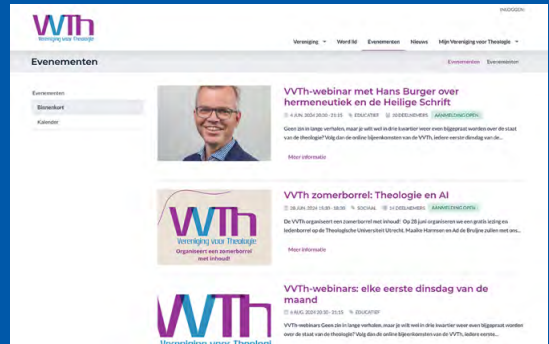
VVTh
Vereniging voor Theologie

INLOGGEN

Vereniging ▾ Word lid Evenementen Nieuws Mijn Vereniging voor Theologie ▾

Evenementen

Evenementen Evenementen

Evenementen
Binnenkort
Kalender

VVTh-webinar met Hans Burger over hermeneutiek en de Heilige Schrift

4 JUN. 2024 20:30 - 21:15 EDUCATIEF 10 DEELNEMERS AANMELDING OPEN

Geen zin in lange verhalen, maar je wilt wel in drie kwartier weer even bijgepraat worden over de staat van de theologie? Volg dan de online bijeenkomsten van de VVTh, iedere eerste dinsdag van de...

Meer informatie

VVTh zomerborrel: Theologie en AI

28 JUN. 2024 15:00 - 18:30 SOCIAAL 14 DEELNEMERS AANMELDING OPEN

De VVTh organiseert een zomerborrel met inhoud! Op 28 juni organiseren we een gratis lezing en ledenborrel op de Theologische Universiteit Utrecht. Maaike Harmsen en Ad de Bruijne zullen met ons...

Meer informatie

VVTh
Vereniging voor Theologie
Organiseert een zomerborrel met inhoud!

VVTh-webinars: elke eerste dinsdag van de maand

6 AUG. 2024 20:30 - 21:15 EDUCATIEF

VVTh-webinars Geen zin in lange verhalen, maar je wilt wel in drie kwartier weer even bijgepraat worden over de staat van de theologie? Volg dan de online bijeenkomsten van de VVTh, iedere eerste...

VVTh
Vereniging voor Theologie